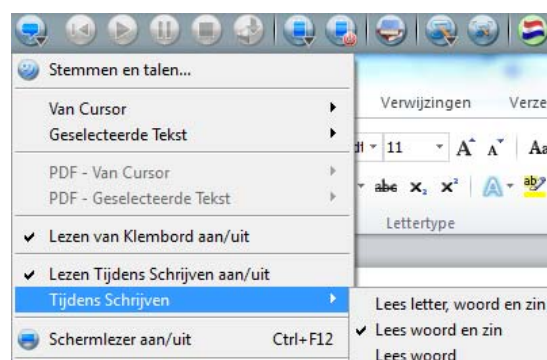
Stemmen en talen...

Van Cursor
Geselecteerde Tekst

PDF - Van Cursor
PDF - Geselecteerde Tekst

✔ Lezen van Klembord aan/uit

✔ Lezen Tijdens Schrijven aan/uit
Tijdens Schrijven

Schermlezer aan/uit Ctrl+F12

Verwijzingen Verze

11 A A Aa

abe $x_2$ $x^2$

Lettertype

Lees letter, woord en zin
✔ Lees woord en zin
Lees woord